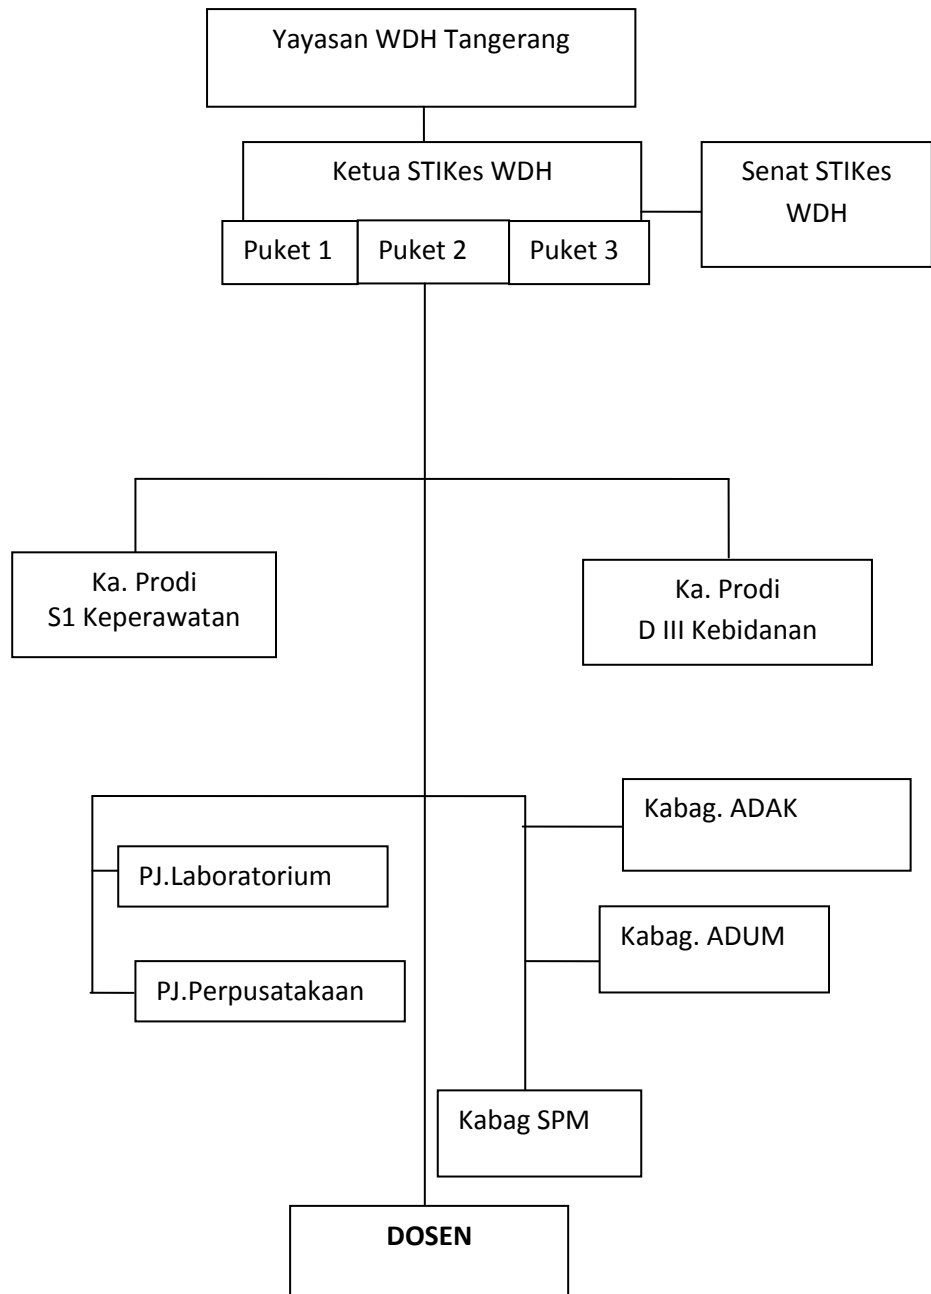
Yayasan WDH Tangerang

Ketua STIKes WDH

Senat STIKes WDH

Puket 1

Puket 2

Puket 3

Ka. Prodi S1 Keperawatan

Ka. Prodi D III Kebidanan

Kabag. ADAK

PJ.Laboratorium

Kabag. ADUM

PJ.Perpusatakaan

Kabag SPM

DOSEN